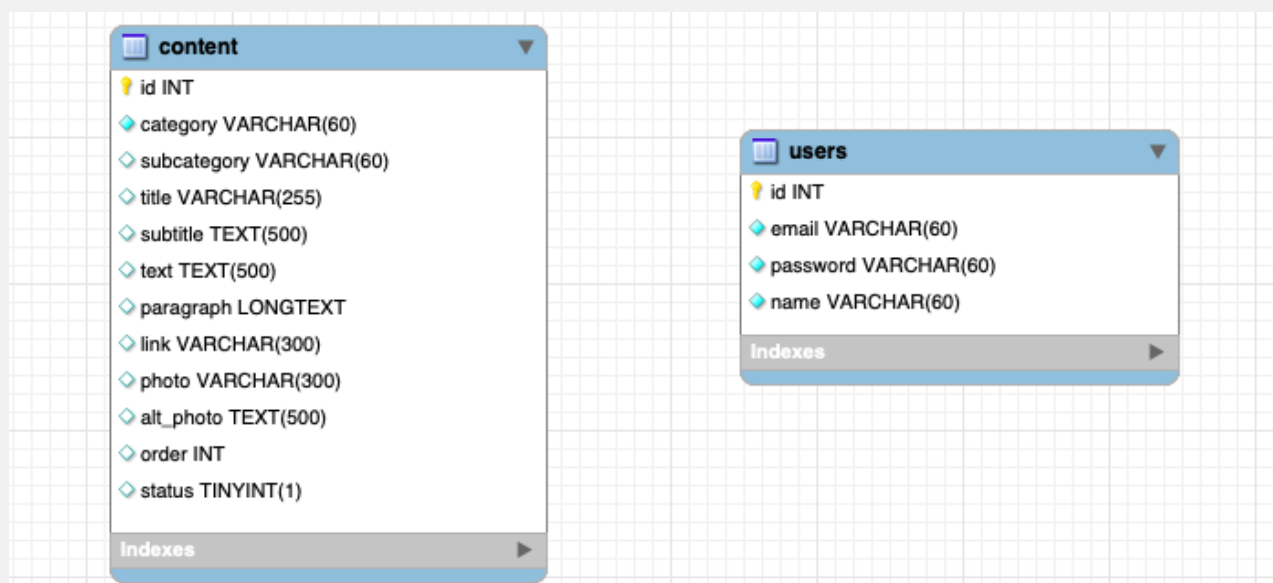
content

id INT
category VARCHAR(60)
subcategory VARCHAR(60)
title VARCHAR(255)
subtitle TEXT(500)
text TEXT(500)
paragraph LONGTEXT
link VARCHAR(300)
photo VARCHAR(300)
alt_photo TEXT(500)
order INT
status TINYINT(1)

Indexes

users

id INT
email VARCHAR(60)
password VARCHAR(60)
name VARCHAR(60)

Indexes